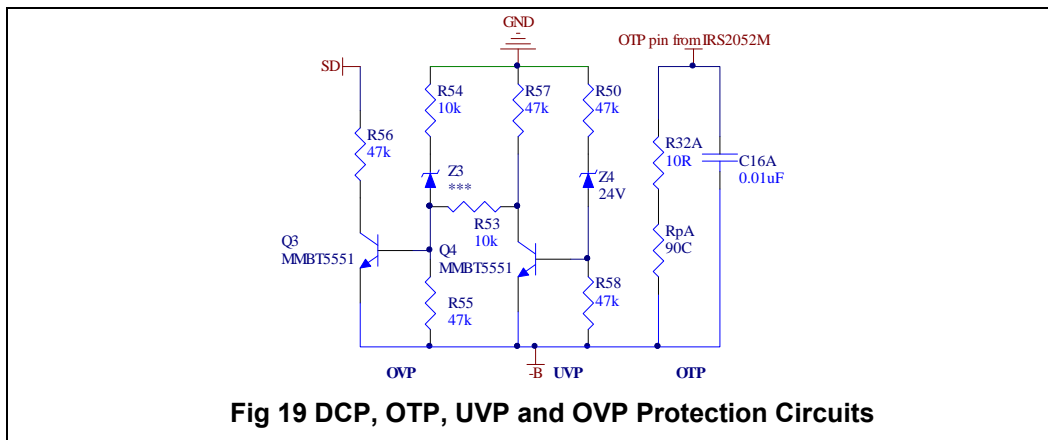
GND

OTP pin from IRS2052M

SD

R54
10k

R57
47k

R50
47k

R56
47k

Z3
***

Z4
24V

R32A
10R

C16A
0.01uF

R53
10k

Q3
MMBT5551

Q4
MMBT5551

RpA
90C

R55
47k

R58
47k

OVP

-B

UVP

OTP

Fig 19 DCP, OTP, UVP and OVP Protection Circuits